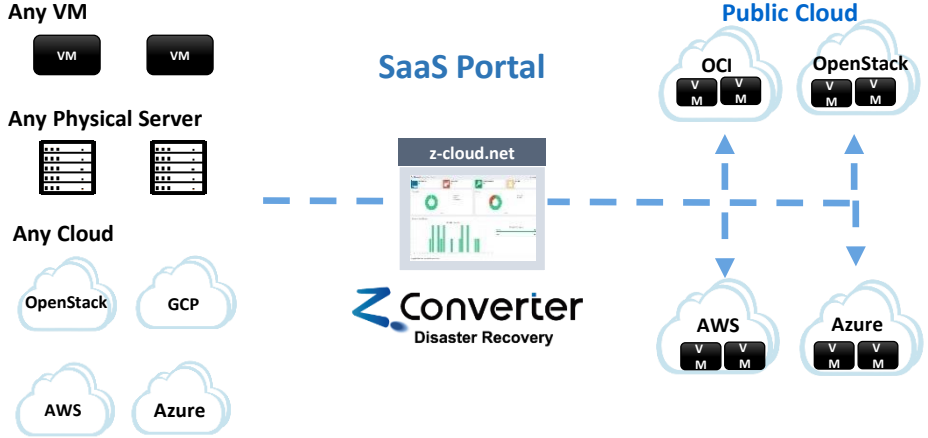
Any VM

VM

VM

Any Physical Server

Any Cloud

OpenStack

GCP

AWS

Azure

SaaS Portal

z-cloud.net

Z Converter
Disaster Recovery

Public Cloud

OCI

VM VM

OpenStack

VM VM

AWS

VM VM

Azure

VM VM